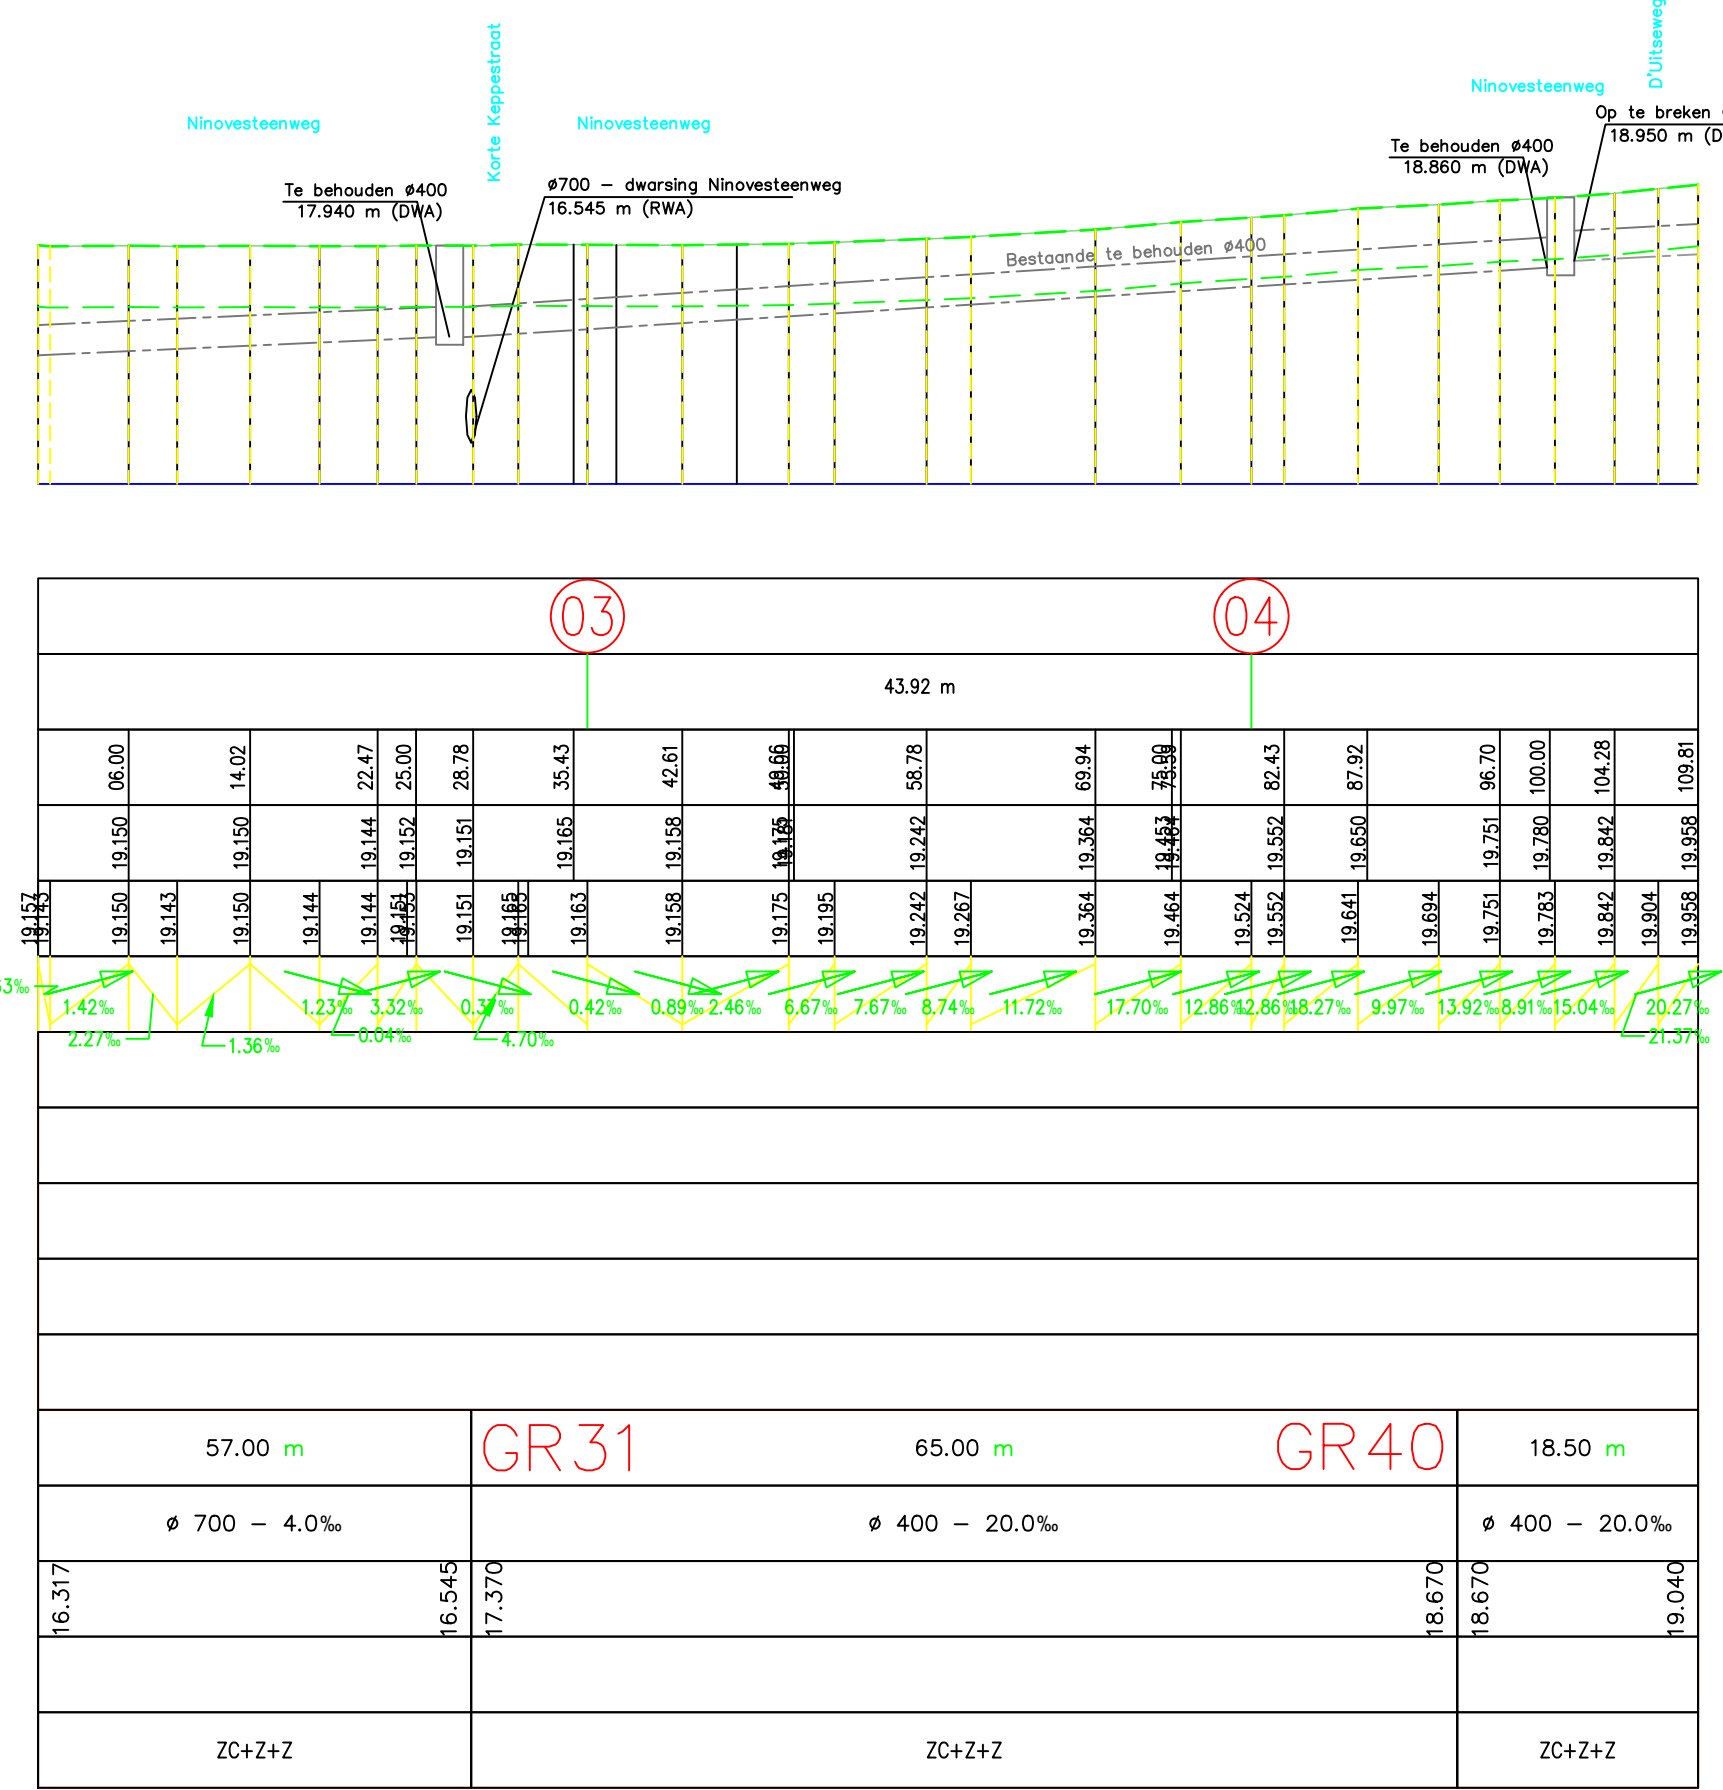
Ninovesteenweg

Korte Keppestraat

Ninovesteenweg

Ninovesteenweg

D'Uitseweg

Op te breken
18.950 m (D

Te behouden ø400
18.860 m (DWA)

Te behouden ø400
17.940 m (DWA)

ø700 – dwarsing Ninovesteenweg
16.545 m (RWA)

Bestaande te behouden ø400

03

04

43.92 m

| 06.00 | 14.02 | 22.47 | 25.00 | 28.78 | 35.43 | 42.61 | 49.66 | 58.78 | 69.94 | 75.00 | 82.43 | 87.92 | 96.70 | 100.00 | 104.28 | 109.81 |
|---|---|---|---|---|---|---|---|---|---|---|---|---|---|---|---|---|
| 19.150 | 19.150 | 19.144 | 19.152 | 19.151 | 19.165 | 19.158 | 19.175 | 19.242 | 19.364 | 19.453 | 19.552 | 19.650 | 19.751 | 19.780 | 19.842 | 19.958 |

19.157 19.143 19.150 19.143 19.150 19.144 19.144 19.151 19.153 19.151 19.165 19.163 19.163 19.158 19.175 19.195 19.242 19.267 19.364 19.464 19.524 19.552 19.641 19.694 19.751 19.783 19.842 19.904 19.958

3‰ 1.42‰ 2.27‰ 1.36‰ 1.23‰ 3.32‰ 0.04‰ 0.37‰ 4.70‰ 0.42‰ 0.89‰ 2.46‰ 6.67‰ 7.67‰ 8.74‰ 11.72‰ 17.70‰ 12.86‰ 12.86‰ 18.27‰ 9.97‰ 13.92‰ 8.91‰ 15.04‰ 20.27‰ 21.37‰

| 57.00 m | GR31 65.00 m GR40 | 18.50 m |
|---|---|---|
| ø 700 – 4.0‰ | ø 400 – 20.0‰ | ø 400 – 20.0‰ |
| 16.317 16.545 | 17.370 18.670 | 18.670 19.040 |
| | | |
| ZC+Z+Z | ZC+Z+Z | ZC+Z+Z |